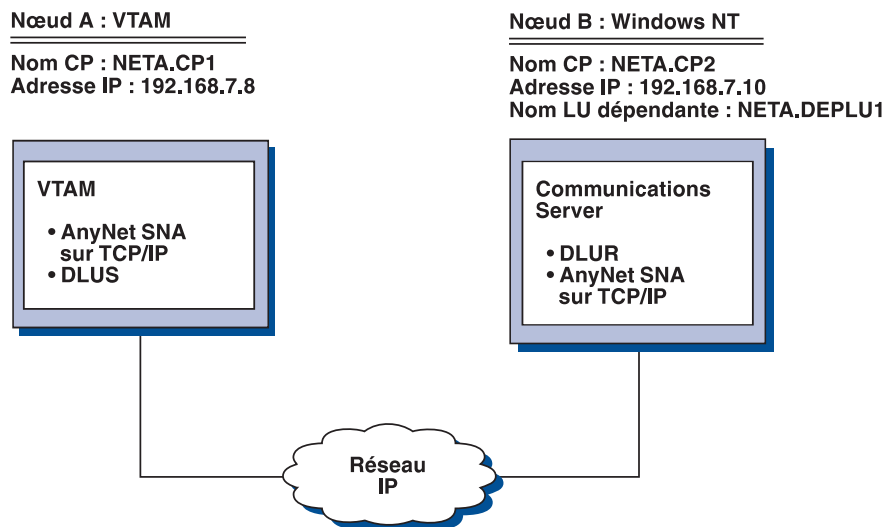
Nœud A : VTAM

Nom CP : NETA.CP1
Adresse IP : 192.168.7.8

VTAM

• AnyNet SNA sur TCP/IP
• DLUS

Nœud B : Windows NT

Nom CP : NETA.CP2
Adresse IP : 192.168.7.10
Nom LU dépendante : NETA.DEPLU1

Communications Server

• DLUR
• AnyNet SNA sur TCP/IP

Réseau IP